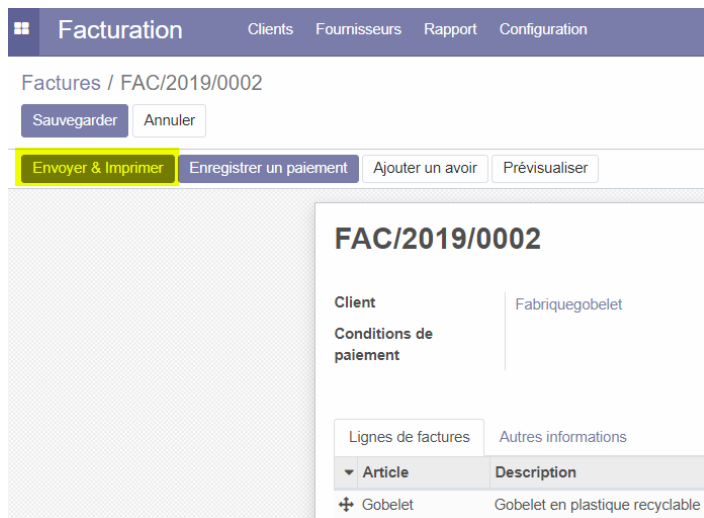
Facturation Clients Fournisseurs Rapport Configuration

Factures / FAC/2019/0002

Sauvegarder Annuler

Envoyer & Imprimer Enregistrer un paiement Ajouter un avoir Prévisualiser

FAC/2019/0002

Client Fabriquegobelet

Conditions de paiement

Lignes de factures Autres informations

| Article | Description |
|---|---|
| Gobelet | Gobelet en plastique recyclable |